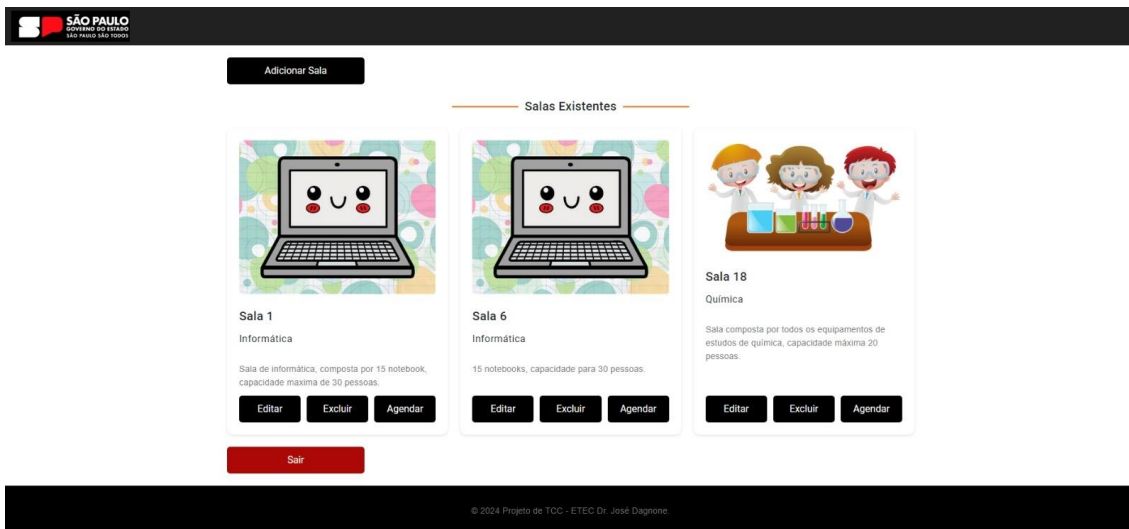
SÃO PAULO
GOVERNO DO ESTADO
SÃO PAULO SÃO TODOS

Adicionar Sala

Salas Existentes

Sala 1

Informática

Sala de informática, composta por 15 notebook, capacidade maxima de 30 pessoas.

Editar Excluir Agendar

Sala 6

Informática

15 notebooks, capacidade para 30 pessoas.

Editar Excluir Agendar

Sala 18

Química

Sala composta por todos os equipamentos de estudos de química, capacidade máxima 20 pessoas.

Editar Excluir Agendar

Sair

© 2024 Projeto de TCC - ETEC Dr. José Dagnone.